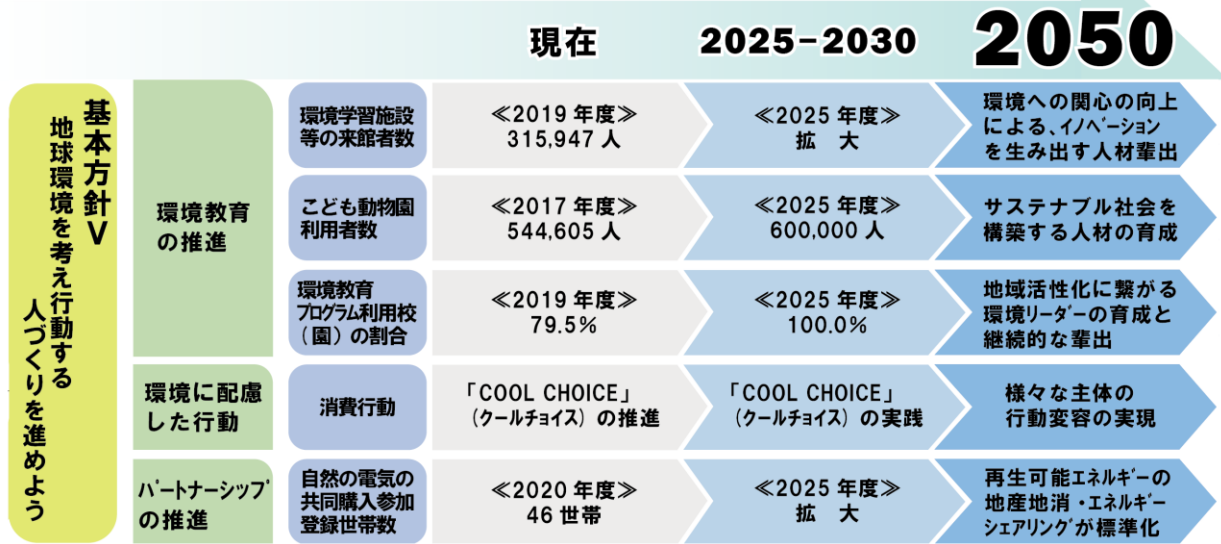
現在　2025−2030　2050

基本方針Ⅴ
地球環境を考え行動する人づくりを進めよう

| | | 現在 | 2025−2030 | 2050 |
|---|---|---|---|---|
| 環境教育の推進 | 環境学習施設等の来館者数 | ≪2019 年度≫ 315,947 人 | ≪2025 年度≫ 拡　大 | 環境への関心の向上による、イノベーションを生み出す人材輩出 |
| | こども動物園利用者数 | ≪2017 年度≫ 544,605 人 | ≪2025 年度≫ 600,000 人 | サステナブル社会を構築する人材の育成 |
| | 環境教育プログラム利用校（園）の割合 | ≪2019 年度≫ 79.5% | ≪2025 年度≫ 100.0% | 地域活性化に繋がる環境リーダーの育成と継続的な輩出 |
| 環境に配慮した行動 | 消費行動 | 「COOL CHOICE」（クールチョイス）の推進 | 「COOL CHOICE」（クールチョイス）の実践 | 様々な主体の行動変容の実現 |
| パートナーシップの推進 | 自然の電気の共同購入参加登録世帯数 | ≪2020 年度≫ 46 世帯 | ≪2025 年度≫ 拡　大 | 再生可能エネルギーの地産地消・エネルギーシェアリングが標準化 |